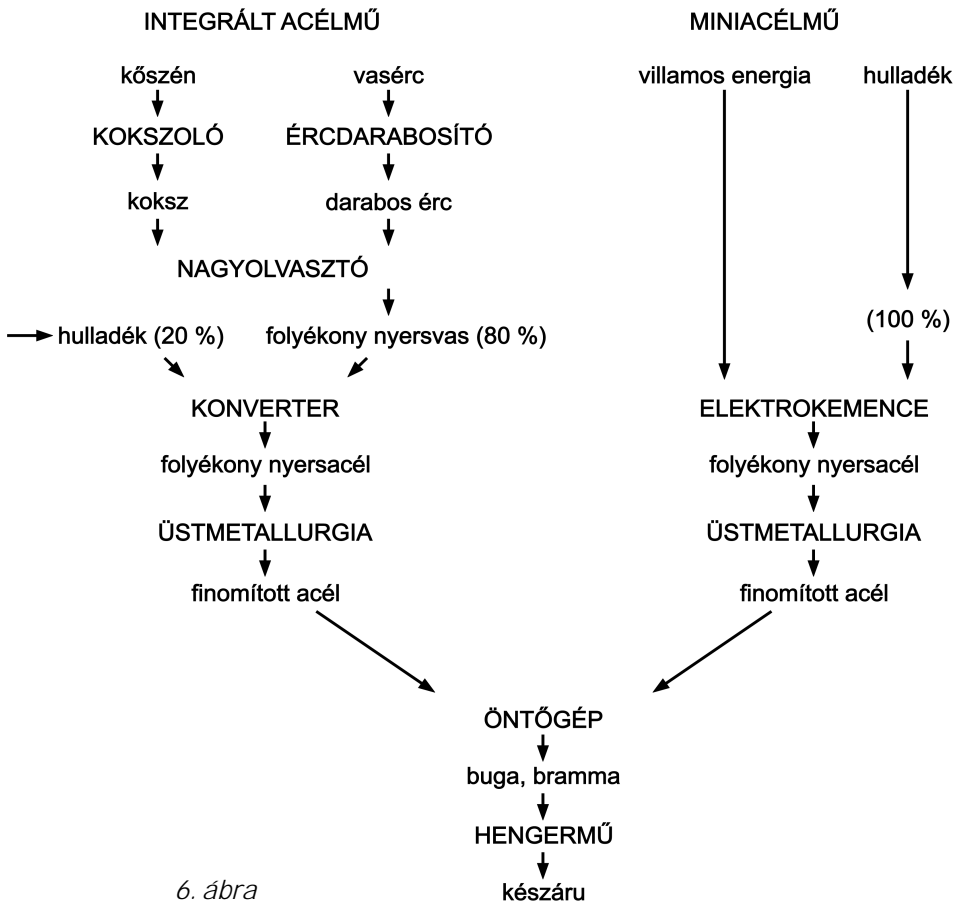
INTEGRÁLT ACÉLMŰ

kőszén

KOKSZOLÓ

koksz

vasérc

ÉRCDARABOSÍTÓ

darabos érc

NAGYOLVASZTÓ

hulladék (20 %)

folyékony nyersvas (80 %)

KONVERTER

folyékony nyersacél

ÜSTMETALLURGIA

finomított acél

MINIACÉLMŰ

villamos energia

hulladék

(100 %)

ELEKTROKEMENCE

folyékony nyersacél

ÜSTMETALLURGIA

finomított acél

ÖNTŐGÉP

buga, bramma

HENGERMŰ

készáru

6. ábra